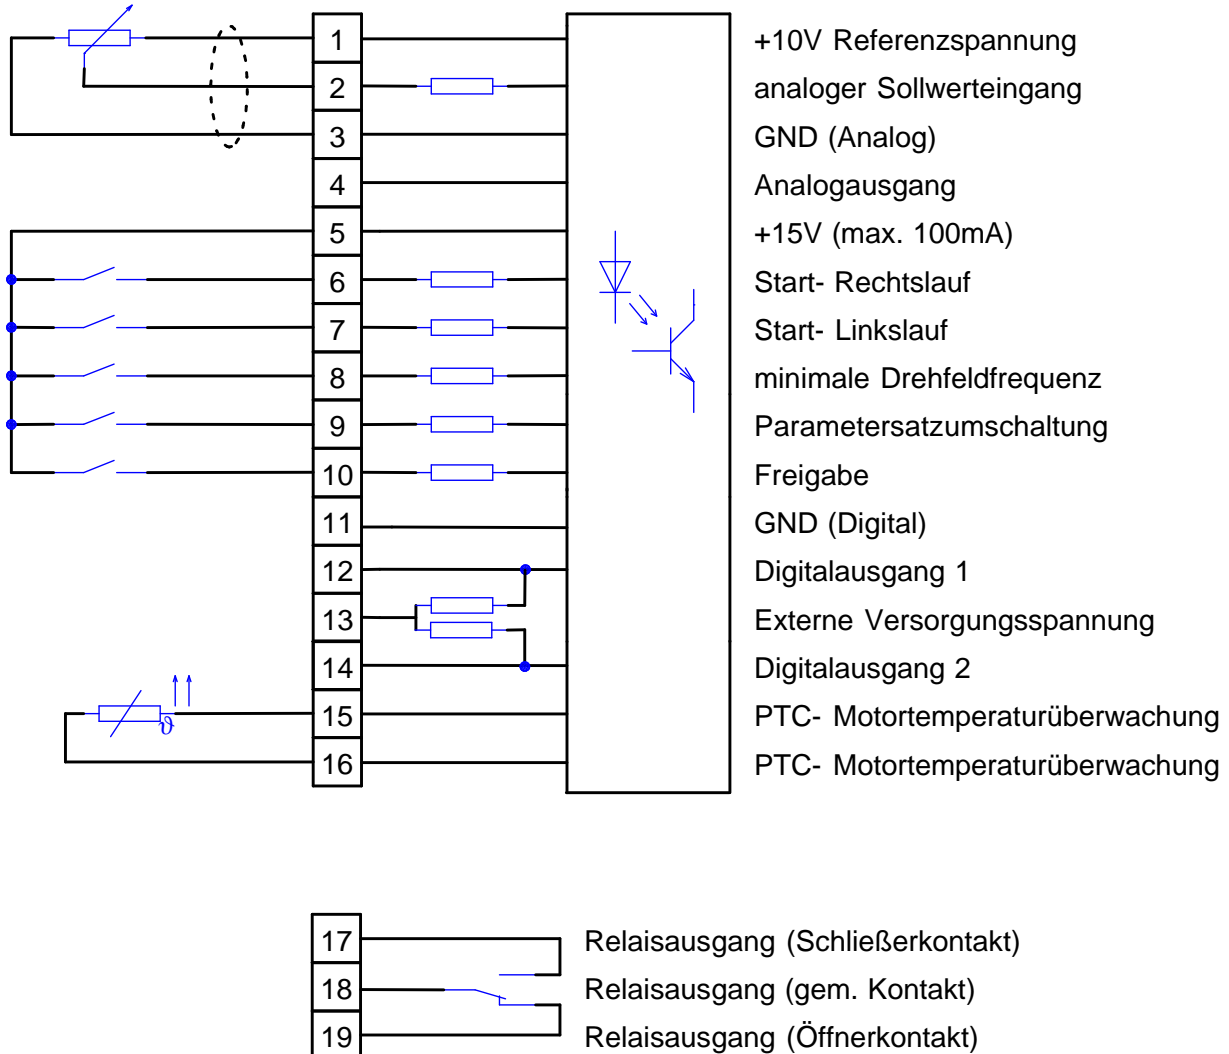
1 +10V Referenzspannung
2 analoger Sollwerteingang
3 GND (Analog)
4 Analogausgang
5 +15V (max. 100mA)
6 Start- Rechtslauf
7 Start- Linkslauf
8 minimale Drehfeldfrequenz
9 Parametersatzumschaltung
10 Freigabe
11 GND (Digital)
12 Digitalausgang 1
13 Externe Versorgungsspannung
14 Digitalausgang 2
15 PTC- Motortemperaturüberwachung
16 PTC- Motortemperaturüberwachung

$\vartheta$

17 Relaisausgang (Schließerkontakt)
18 Relaisausgang (gem. Kontakt)
19 Relaisausgang (Öffnerkontakt)